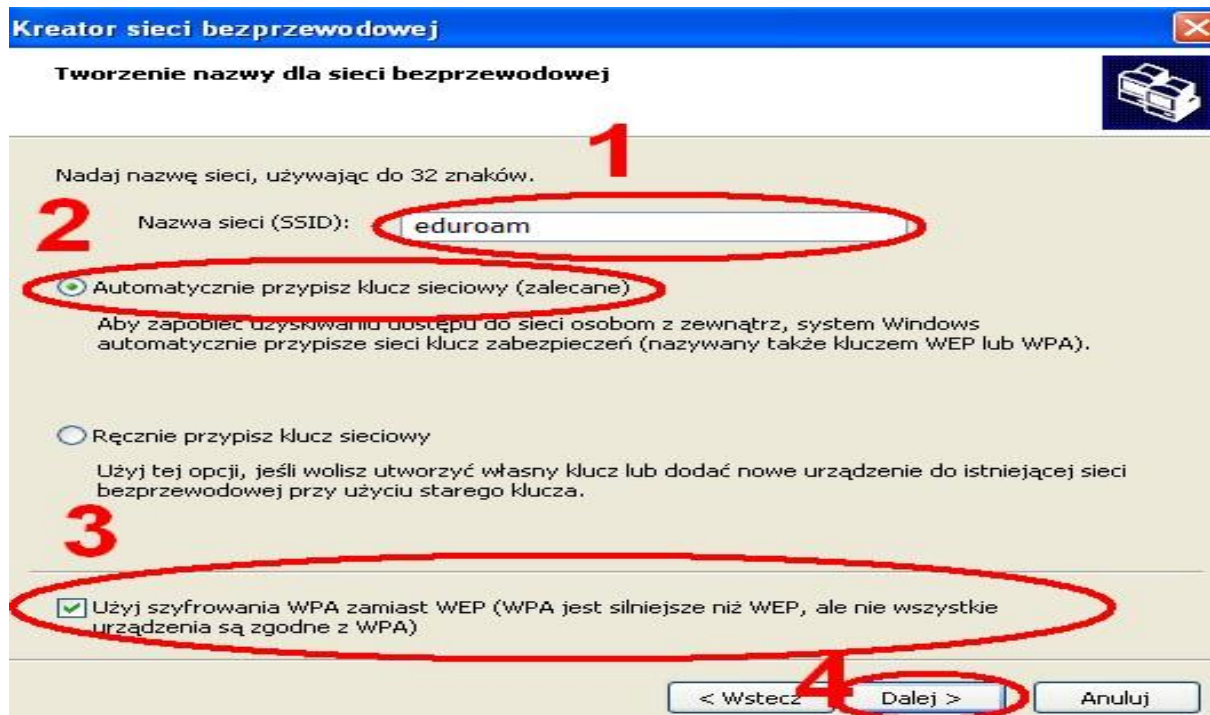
Kreator sieci bezprzewodowej

Tworzenie nazwy dla sieci bezprzewodowej

1

Nadaj nazwę sieci, używając do 32 znaków.

2

Nazwa sieci (SSID): eduroam

Automatycznie przypisz klucz sieciowy (zalecane)

Aby zapobiec uzyskiwaniu dostępu do sieci osobom z zewnątrz, system Windows automatycznie przypisze sieci klucz zabezpieczeń (nazywany także kluczem WEP lub WPA).

Ręcznie przypisz klucz sieciowy

Użyj tej opcji, jeśli wolisz utworzyć własny klucz lub dodać nowe urządzenie do istniejącej sieci bezprzewodowej przy użyciu starego klucza.

3

Użyj szyfrowania WPA zamiast WEP (WPA jest silniejsze niż WEP, ale nie wszystkie urządzenia są zgodne z WPA)

4

< Wstecz Dalej > Anuluj